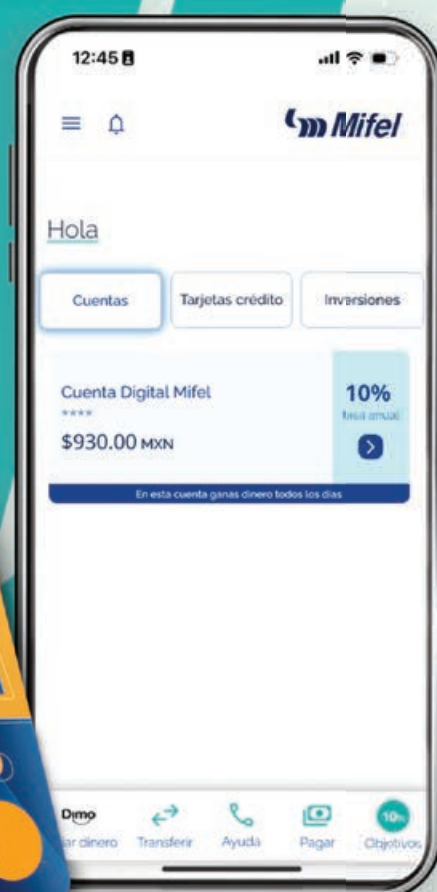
12:45

Mifel

Hola

Cuentas

Tarjetas crédito

Inversiones

Cuenta Digital Mifel

****

$930.00 MXN

10%

tasa anual

En esta cuenta ganas dinero todos los días

Dimo

ar dinero

Transferir

Ayuda

Pagar

10%

Objetivos